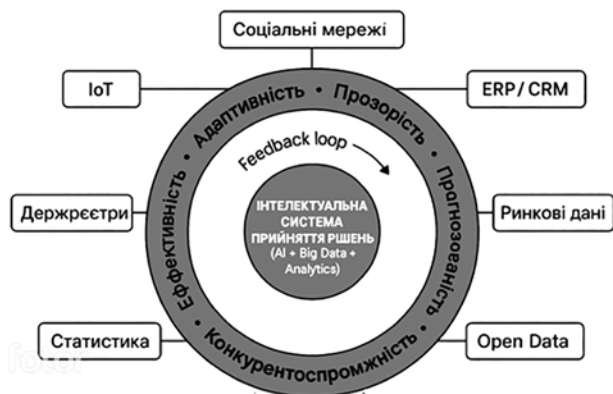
Соціальні мережі

IoT

ERP/CRM

Адаптивність • Прозорість • Прогнозованість • Конкурентоспроможність • Ефективність •

Feedback loop

Держреєстри

ІНТЕЛЕКТУАЛЬНА СИСТЕМА ПРИЙНЯТТЯ РШЕНЬ (AI + Big Data + Analytics)

Ринкові дані

Статистика

Open Data

fotor